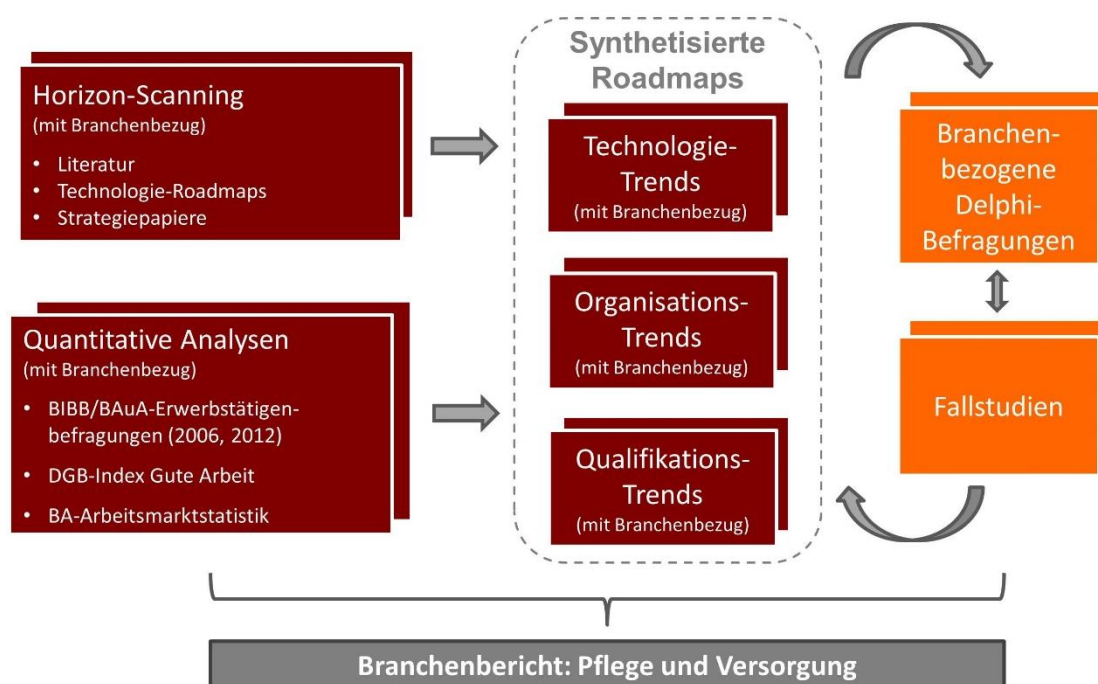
Horizon-Scanning
(mit Branchenbezug)

- Literatur
- Technologie-Roadmaps
- Strategiepapiere

Quantitative Analysen
(mit Branchenbezug)

- BIBB/BAuA-Erwerbstätigenbefragungen (2006, 2012)
- DGB-Index Gute Arbeit
- BA-Arbeitsmarktstatistik

Synthetisierte Roadmaps

Technologie-Trends
(mit Branchenbezug)

Organisations-Trends
(mit Branchenbezug)

Qualifikations-Trends
(mit Branchenbezug)

Branchenbezogene Delphi-Befragungen

Fallstudien

Branchenbericht: Pflege und Versorgung